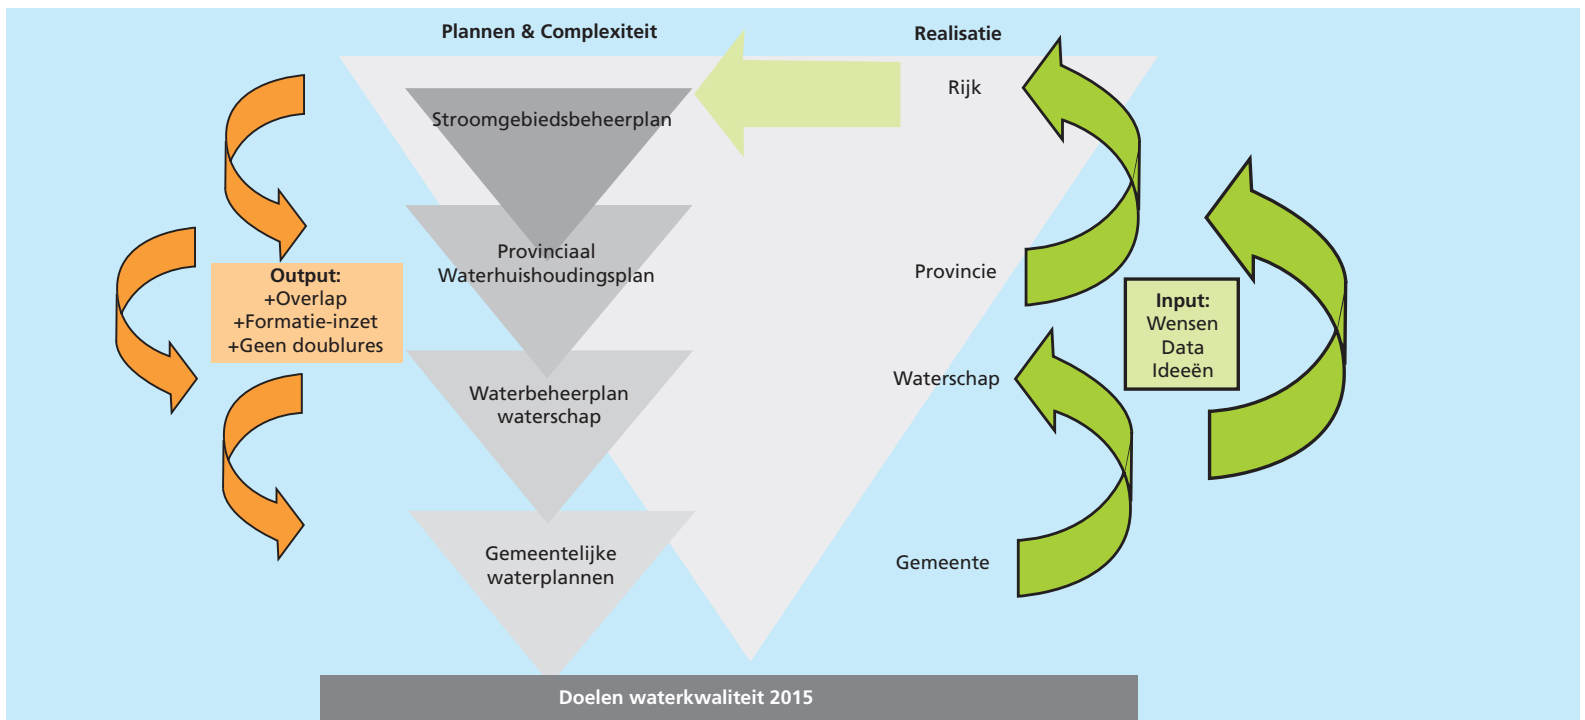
Plannen & Complexiteit

Realisatie

Stroomgebiedsbeheerplan

Rijk

Provinciaal Waterhuishoudingsplan

Provincie

Output:
+Overlap
+Formatie-inzet
+Geen doublures

Input:
Wensen
Data
Ideeën

Waterbeheerplan waterschap

Waterschap

Gemeentelijke waterplannen

Gemeente

Doelen waterkwaliteit 2015